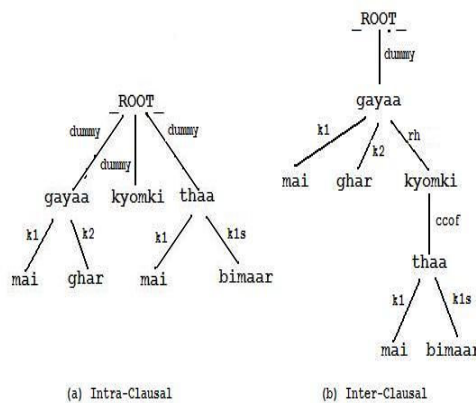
ROOT

dummy

dummy

dummy

gayaa

kyomki

thaa

k1

k2

k1

k1s

mai

ghar

mai

bimaar

(a) Intra-Clausal

ROOT

dummy

gayaa

k1

k2

rh

mai

ghar

kyomki

ccof

thaa

k1

k1s

mai

bimaar

(b) Inter-Clausal